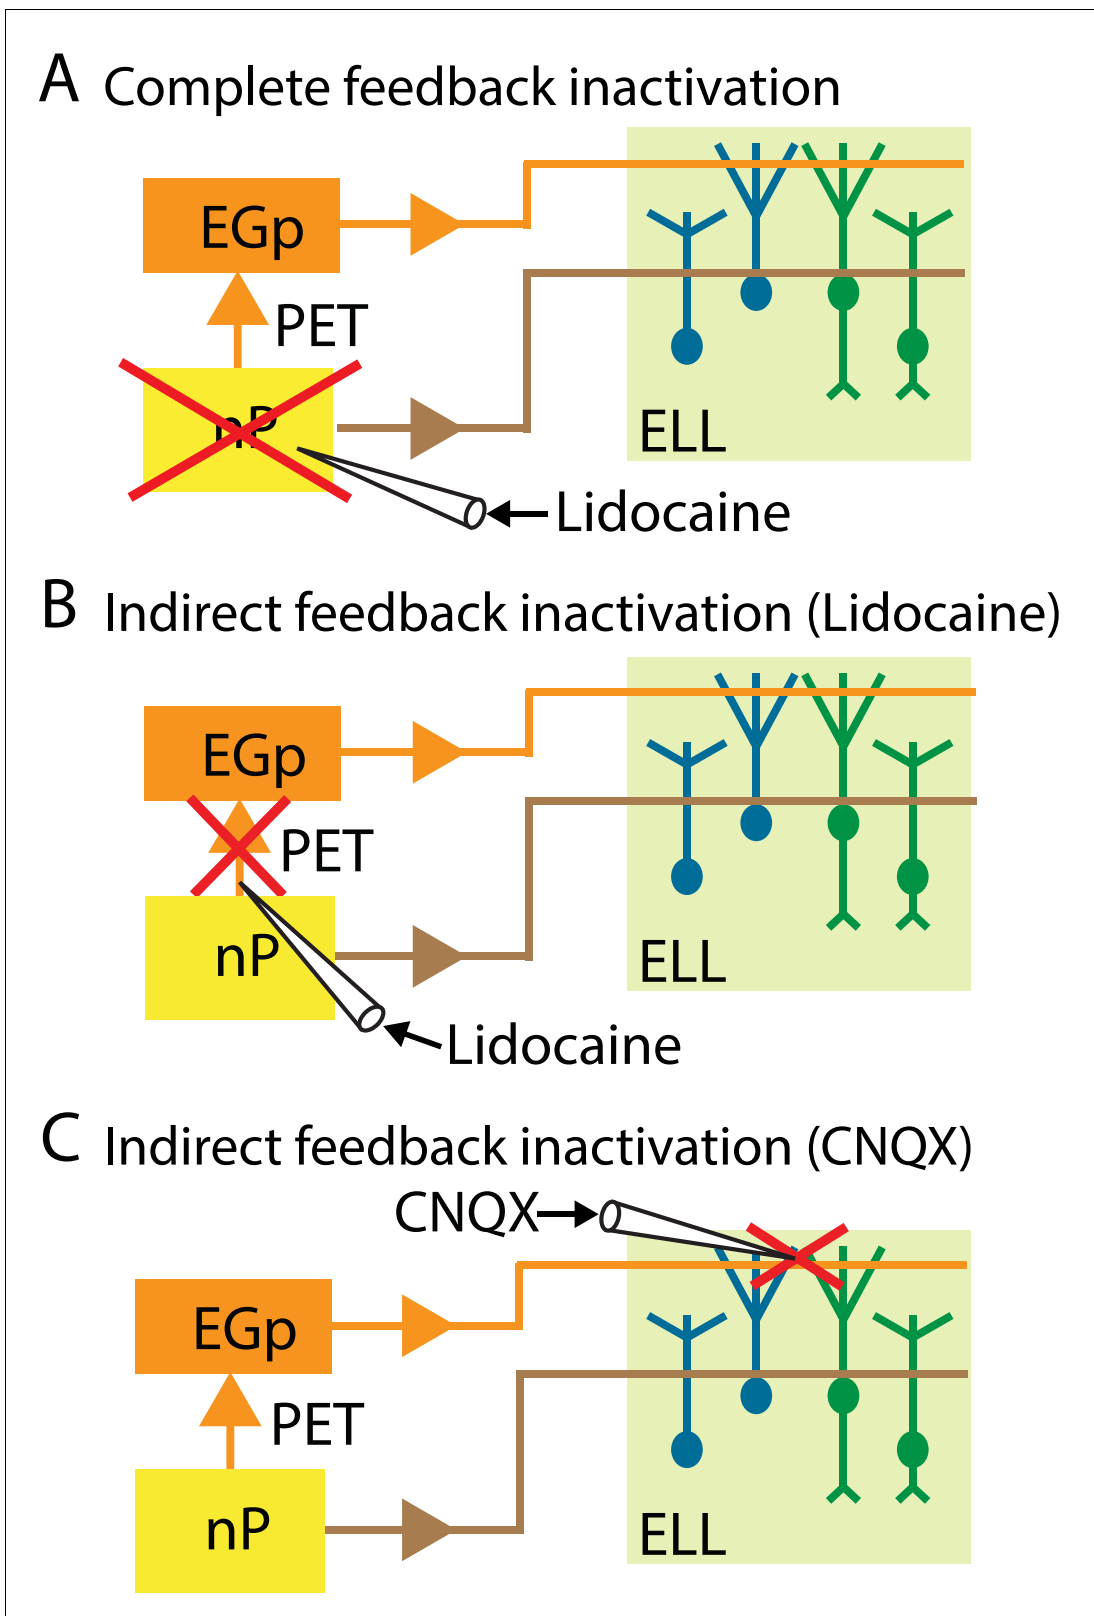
A Complete feedback inactivation

EGp

PET

nP

ELL

Lidocaine

B Indirect feedback inactivation (Lidocaine)

EGp

PET

nP

ELL

Lidocaine

C Indirect feedback inactivation (CNQX)

CNQX

EGp

PET

nP

ELL